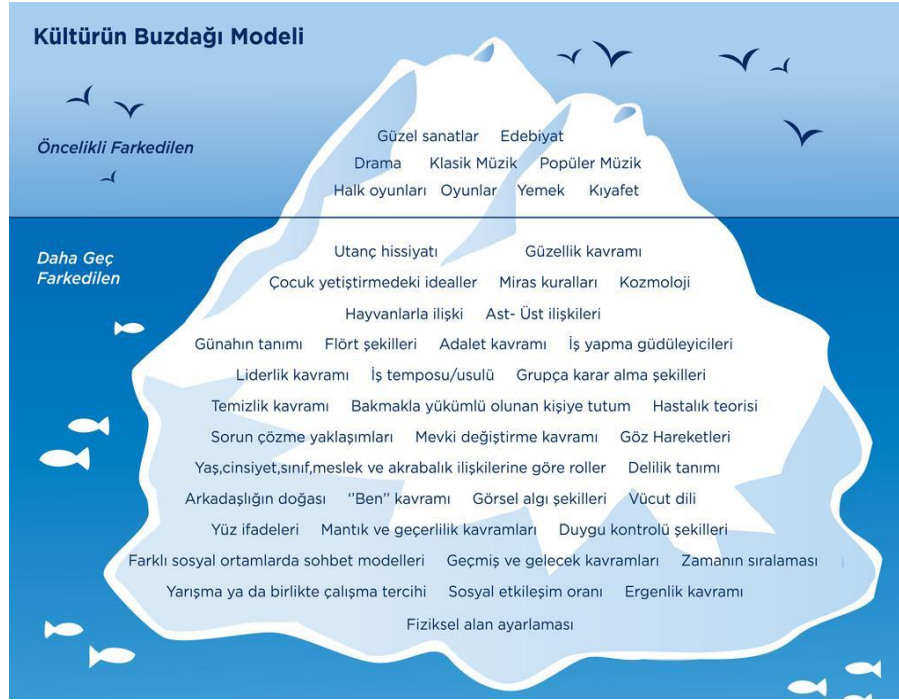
Kültürün Buzdağı Modeli

Öncelikli Farkedilen

Güzel sanatlar Edebiyat
Drama Klasik Müzik Popüler Müzik
Halk oyunları Oyunlar Yemek Kıyafet

Daha Geç Farkedilen

Utanç hissiyatı Güzellik kavramı
Çocuk yetiştirmedeki idealler Miras kuralları Kozmoloji
Hayvanlarla ilişki Ast- Üst ilişkileri
Günahın tanımı Flört şekilleri Adalet kavramı İş yapma güdüleyicileri
Liderlik kavramı İş temposu/usulü Grupça karar alma şekilleri
Temizlik kavramı Bakmakla yükümlü olunan kişiye tutum Hastalık teorisi
Sorun çözme yaklaşımları Mevki değiştirme kavramı Göz Hareketleri
Yaş,cinsiyet,sınıf,meslek ve akrabalık ilişkilerine göre roller Delilik tanımı
Arkadaşlığın doğası "Ben" kavramı Görsel algı şekilleri Vücut dili
Yüz ifadeleri Mantık ve geçerlilik kavramları Duygu kontrolü şekilleri
Farklı sosyal ortamlarda sohbet modelleri Geçmiş ve gelecek kavramları Zamanın sıralaması
Yarışma ya da birlikte çalışma tercihi Sosyal etkileşim oranı Ergenlik kavramı
Fiziksel alan ayarlaması